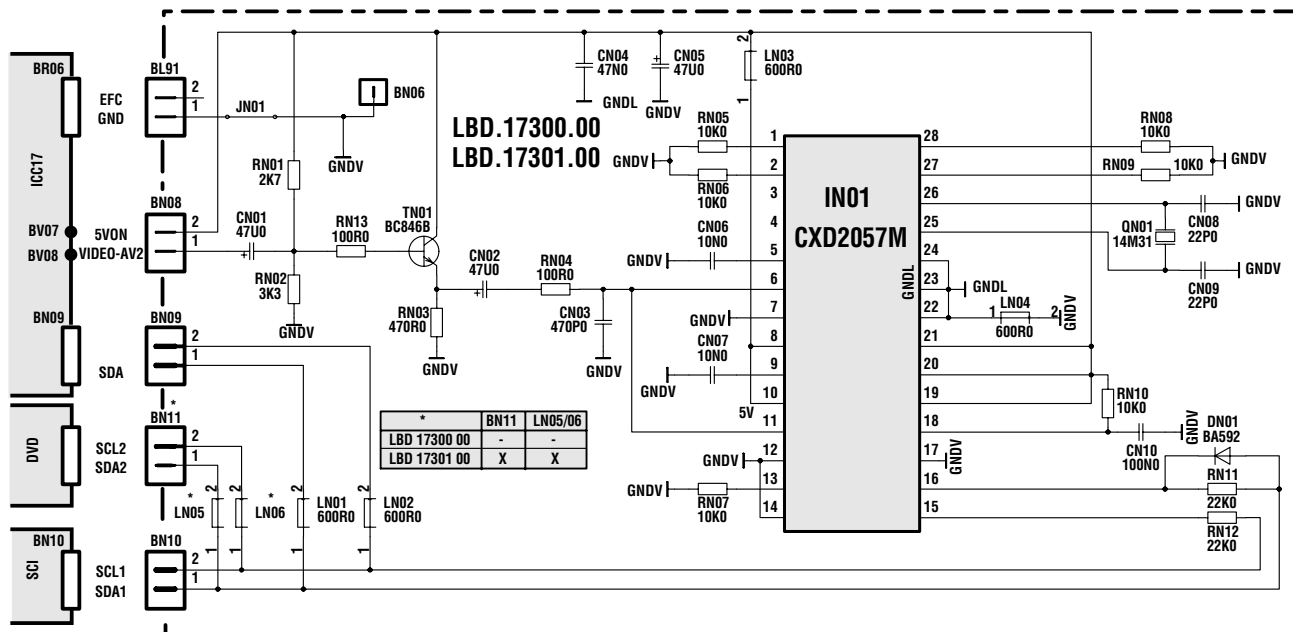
BR06
ICC17
BV07
BV08
BN09
DVD
BN10
SCI

BL91
EFC
GND
2
1
JN01
BN06
GNDV
RN01
2K7
BN08
5VON
VIDEO-AV2
2
1
CN01
47U0
RN13
100R0
TN01
BC846B
RN02
3K3
GNDV
RN03
470R0
GNDV
BN09
2
1
SDA
*
BN11
SCL2
SDA2
2
1
*
LN05
LN06
*
LN01
600R0
LN02
600R0
BN10
SCL1
SDA1
2
1

CN04
47N0
GNDL
CN05
47U0
GNDV
LN03
600R0
LBD.17300.00
LBD.17301.00
CN02
47U0
RN04
100R0
CN03
470P0
GNDV

| * | BN11 | LN05/06 |
|---|---|---|
| LBD 17300 00 | - | - |
| LBD 17301 00 | X | X |

RN05
10K0
GNDV
RN06
10K0
CN06
10N0
GNDV
GNDV
CN07
10N0
GNDV
5V
GNDV
GNDV
RN07
10K0
1
2
3
4
5
6
7
8
9
10
11
12
13
14
IN01
CXD2057M
GNDL
28
27
26
25
24
23
22
21
20
19
18
17
16
15
GNDL
LN04
1
2
600R0
GNDV
GNDV
RN08
10K0
RN09
10K0
GNDV
GNDV
QN01
14M31
CN08
22P0
GNDV
CN09
22P0
RN10
10K0
CN10
100N0
GNDV
DN01
BA592
RN11
22K0
RN12
22K0